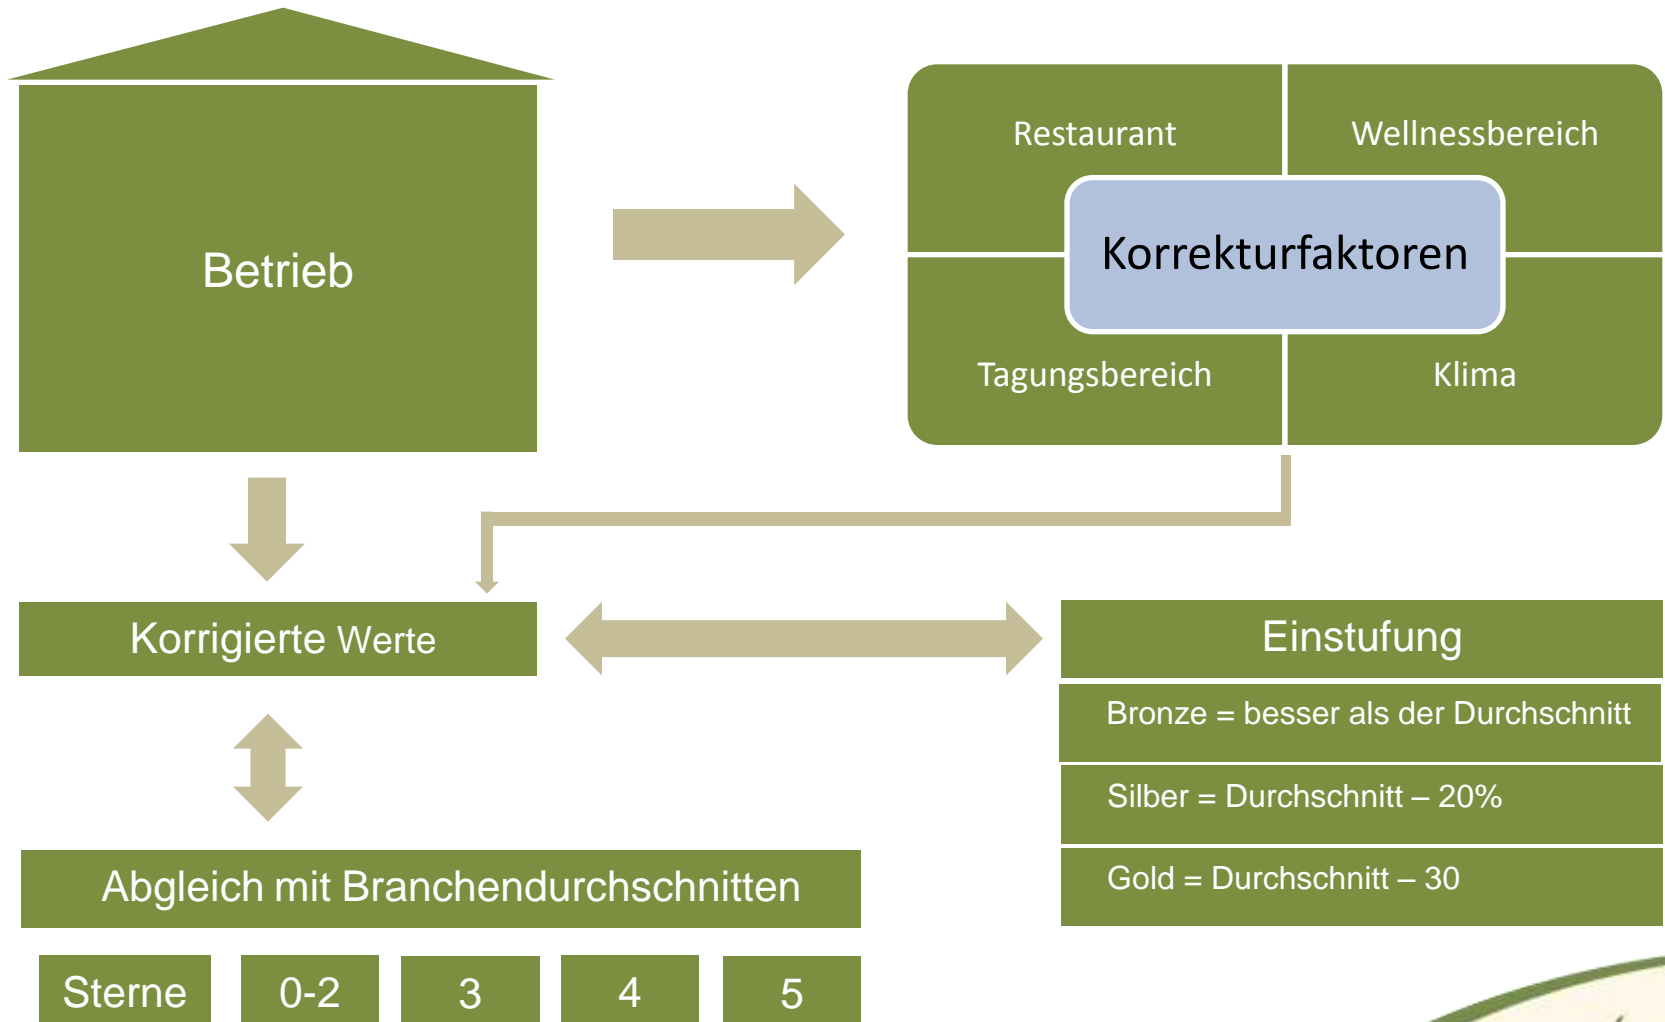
Betrieb

Restaurant

Wellnessbereich

Korrekturfaktoren

Tagungsbereich

Klima

Korrigierte Werte

Einstufung

Bronze = besser als der Durchschnitt

Silber = Durchschnitt – 20%

Gold = Durchschnitt – 30

Abgleich mit Branchendurchschnitten

| Sterne | 0-2 | 3 | 4 | 5 |
|---|---|---|---|---|